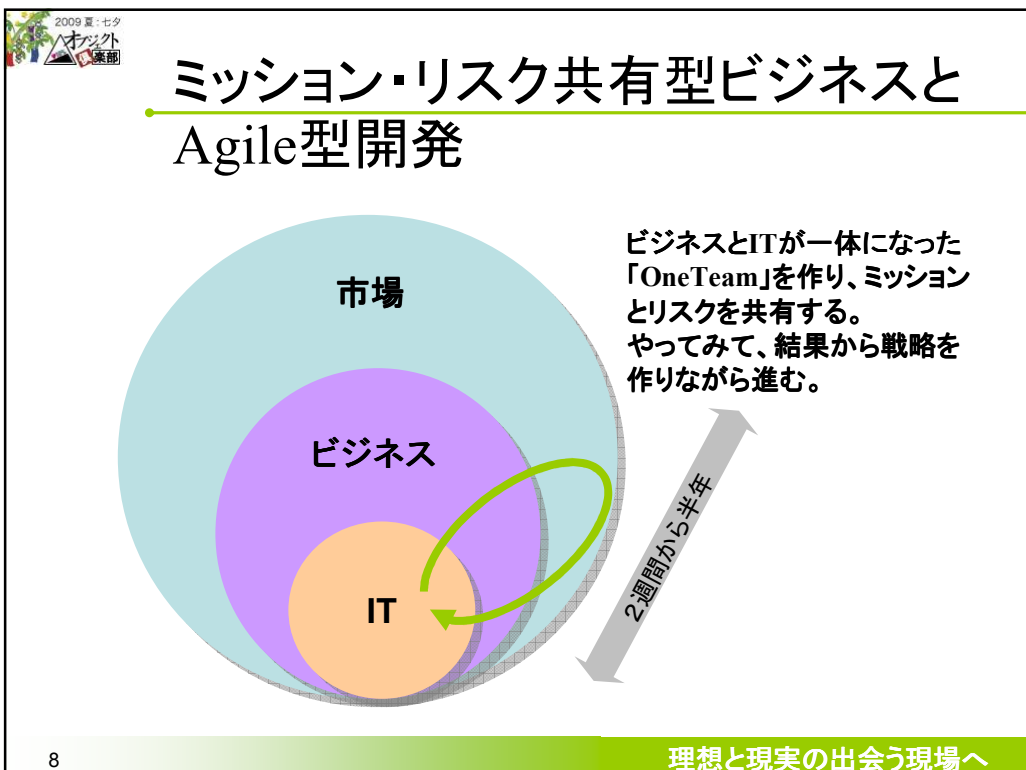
2009 夏：七夕
オブジェクト
倶楽部

ミッション・リスク共有型ビジネスとAgile型開発

市場

ビジネス

IT

ビジネスとITが一体になった「OneTeam」を作り、ミッションとリスクを共有する。
やってみて、結果から戦略を作りながら進む。

2週間から半年

8

理想と現実の出会う現場へ